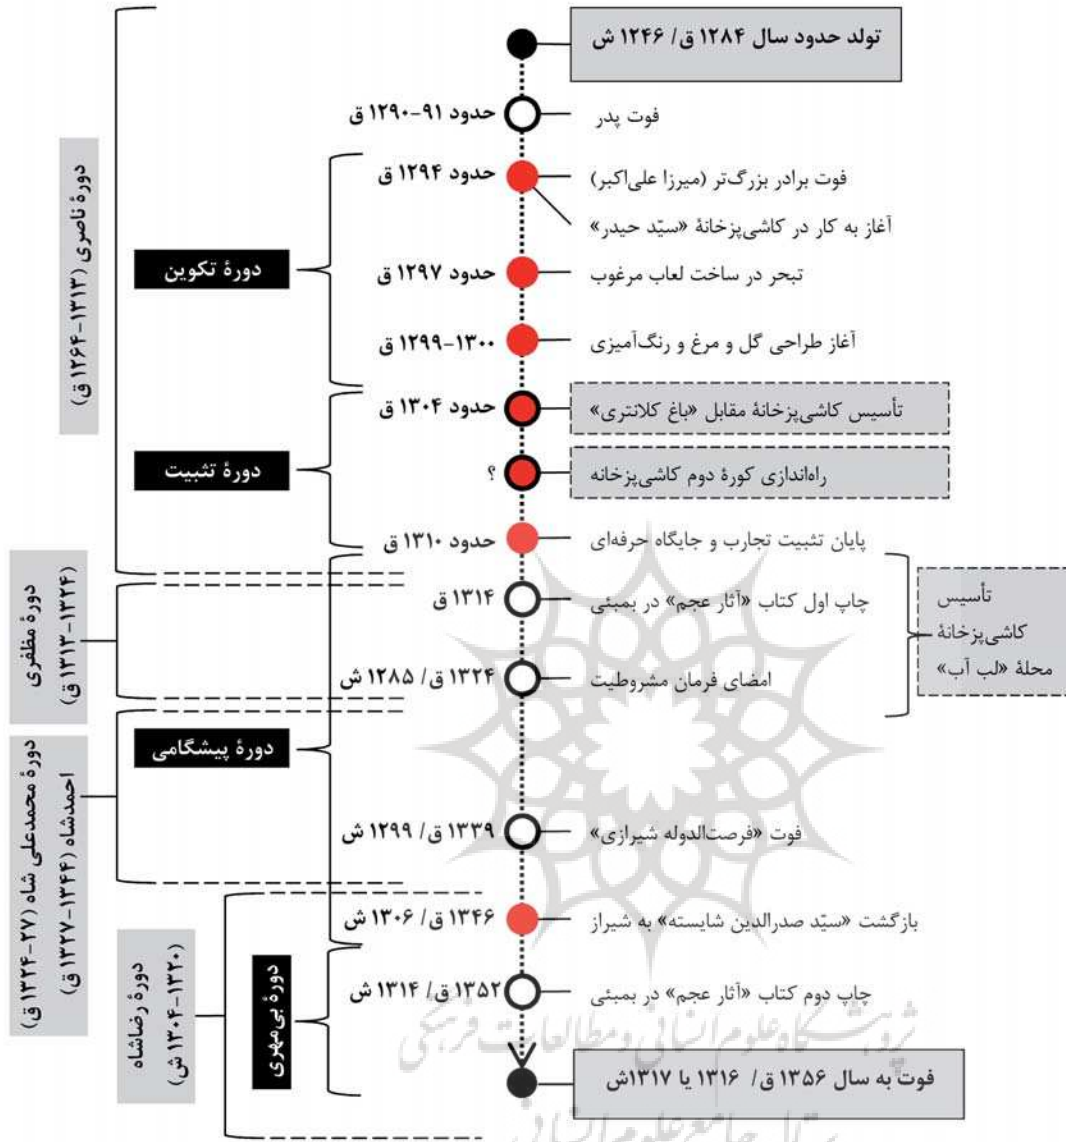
تولد حدود سال ۱۲۸۴ ق/ ۱۲۴۶ ش

حدود ۹۱-۱۲۹۰ ق
فوت پدر

حدود ۱۲۹۴ ق
فوت برادر بزرگ‌تر (میرزا علی‌اکبر)
آغاز به کار در کاشی‌پزخانهٔ «سیّد حیدر»

حدود ۱۲۹۷ ق
تبحر در ساخت لعاب مرغوب

۱۳۰۰-۱۲۹۹ ق
آغاز طراحی گل و مرغ و رنگ‌آمیزی

حدود ۱۳۰۴ ق
تأسیس کاشی‌پزخانهٔ مقابل «باغ کلانتری»

؟
راه‌اندازی کورهٔ دوم کاشی‌پزخانه

حدود ۱۳۱۰ ق
پایان تثبیت تجارب و جایگاه حرفه‌ای

۱۳۱۴ ق
چاپ اول کتاب «آثار عجم» در بمبئی

۱۳۲۴ ق/ ۱۲۸۵ ش
امضای فرمان مشروطیت

تأسیس کاشی‌پزخانهٔ محلهٔ «لب آب»

۱۳۳۹ ق/ ۱۲۹۹ ش
فوت «فرصت‌الدوله شیرازی»

۱۳۴۶ ق/ ۱۳۰۶ ش
بازگشت «سیّد صدرالدین شایسته» به شیراز

۱۳۵۲ ق/ ۱۳۱۴ ش
چاپ دوم کتاب «آثار عجم» در بمبئی

فوت به سال ۱۳۵۶ ق/ ۱۳۱۶ یا ۱۳۱۷ش

دورهٔ ناصری (۱۳۱۳-۱۲۶۴ ق)
دورهٔ تکوین
دورهٔ تثبیت
دورهٔ مظفری (۱۳۲۴-۱۳۱۳ ق)
دورهٔ محمدعلی شاه (۲۷-۱۳۲۴ ق) احمدشاه (۱۳۴۴-۱۳۲۷ ق)
دورهٔ پیشگامی
دورهٔ رضاشاه (۱۳۲۰-۱۳۰۴ ش)
دورهٔ بی‌مهری